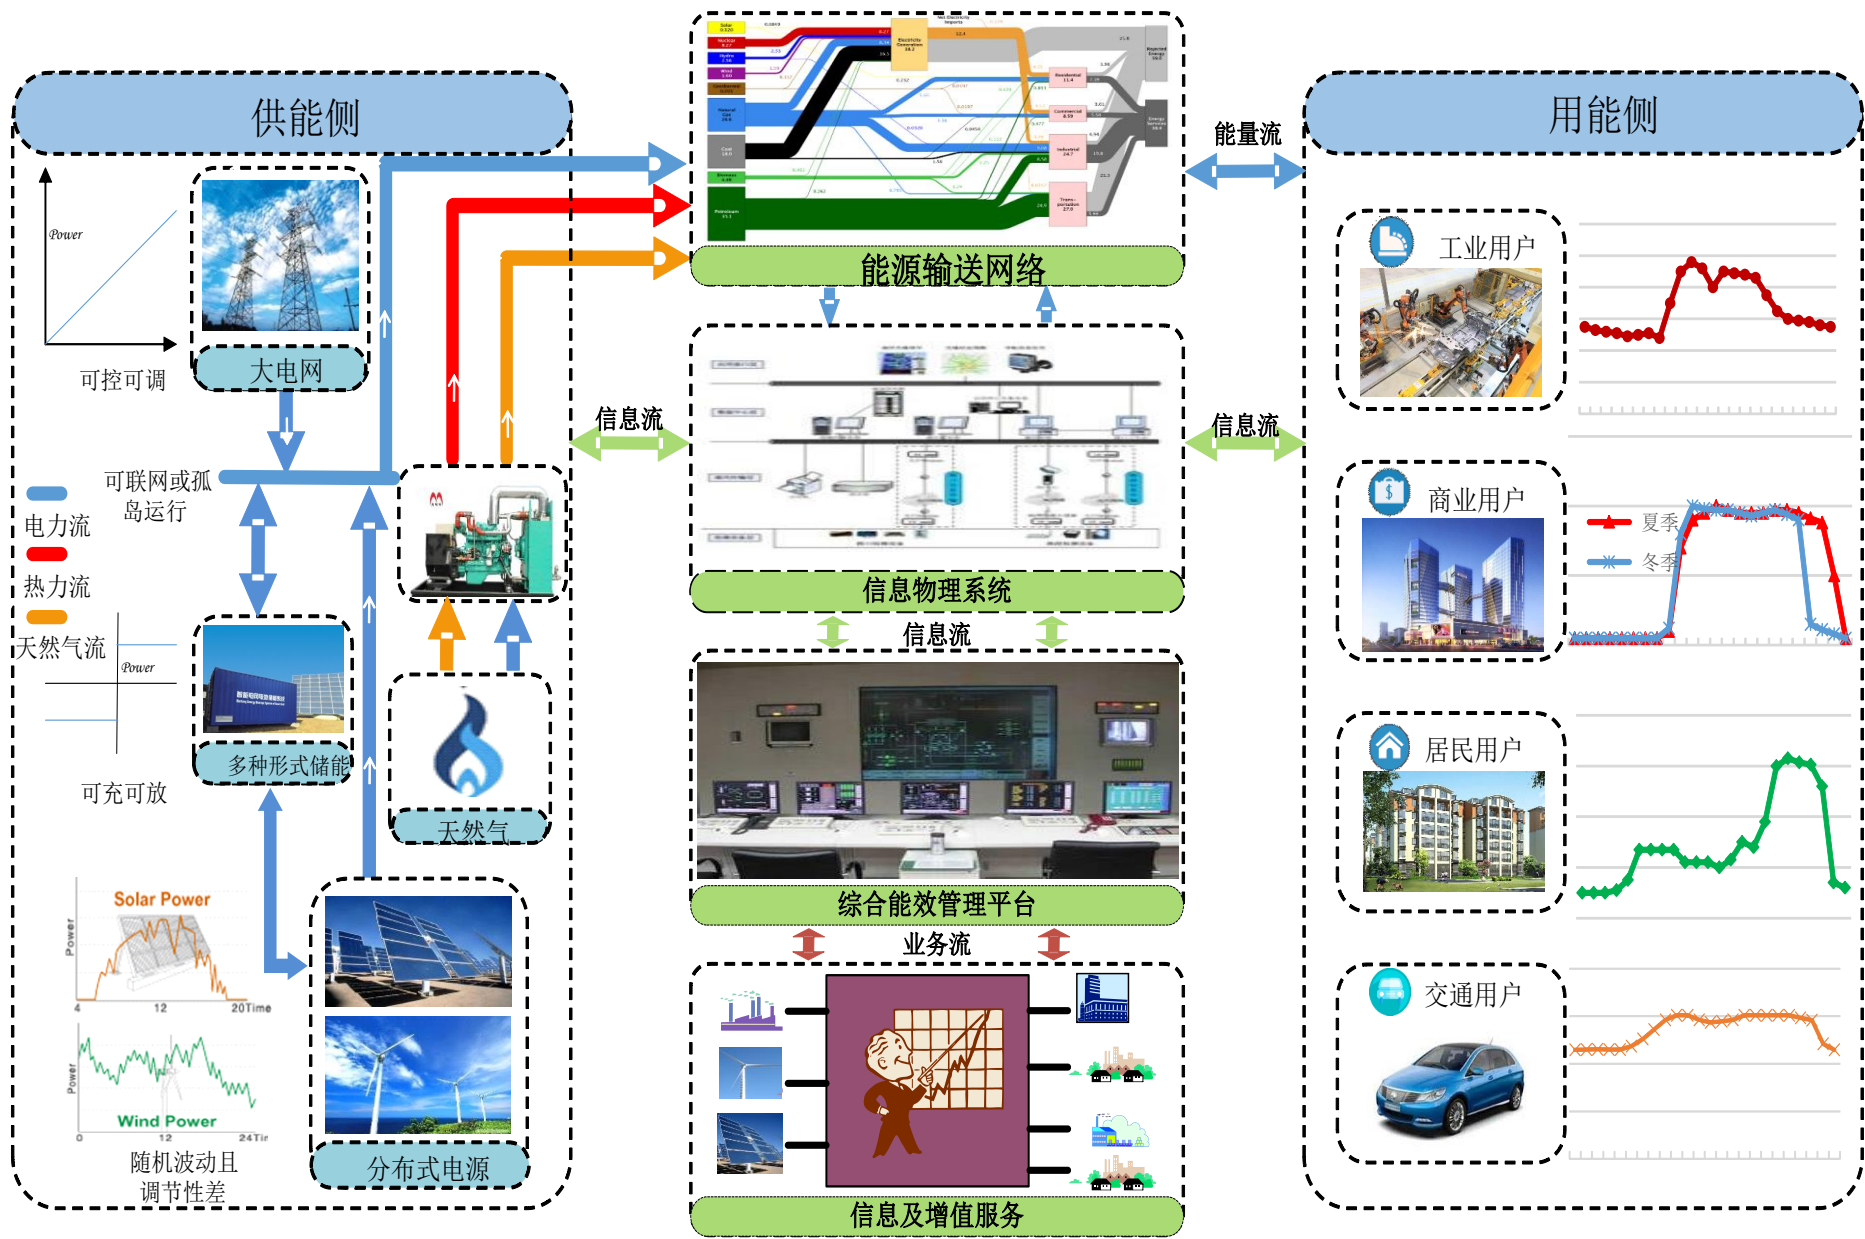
供能侧

Power

可控可调

大电网

可联网或孤岛运行

电力流

热力流

天然气流

Power

多种形式储能

可充可放

天然气

Solar Power

Power

4 12 20Time

Power

Wind Power

0 12 24Ti

随机波动且调节性差

分布式电源

能源输送网络

能量流

信息流

信息物理系统

信息流

信息流

综合能效管理平台

业务流

信息及增值服务

用能侧

工业用户

商业用户

夏季

冬季

居民用户

交通用户